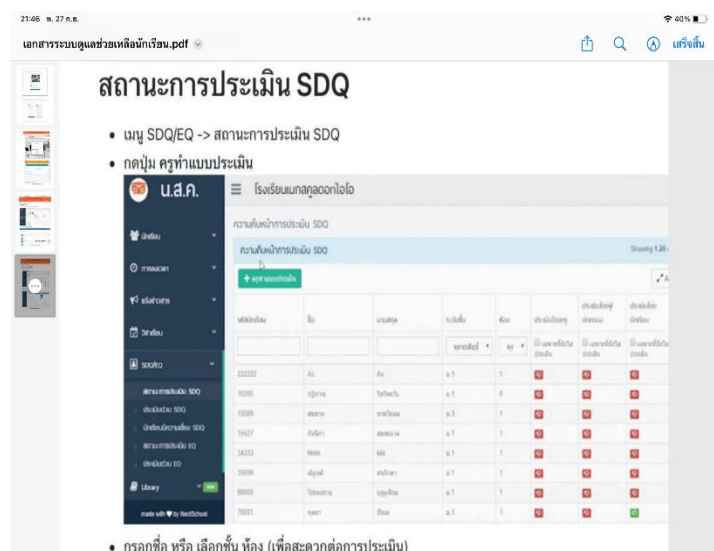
21:46 พ. 27 ก.ย.

40%

เอกสารระบบดูแลช่วยเหลือนักเรียน.pdf

เสร็จสิ้น

สถานะการประเมิน SDQ

• เมนู SDQ/EQ -> สถานะการประเมิน SDQ

• กดปุ่ม ครูทำแบบประเมิน

น.ส.ค.

โรงเรียนแนทสคูลดอกไอโอ

ความคืบหน้าการประเมิน SDQ

ความคืบหน้าการประเมิน SDQ

Showing 1-20

+ ครูทำแบบประเมิน

นักเรียน

การเงิน

แจ้งข่าวสาร

ปฏิทิน

SDQ/EQ

สถานะการประเมิน SDQ

ประเมินผล SDQ

นักเรียนมีความเสี่ยง SDQ

สถานะการประเมิน EQ

ประเมินผล EQ

Library

made with ♥ by NextSchool

| รหัสนักเรียน | ชื่อ | นามสกุล | ระดับชั้น | ห้อง | ประเมินโดยครู | ประเมินโดยผู้ปกครอง | ประเมินโดยนักเรียน |
|---|---|---|---|---|---|---|---|
| 222222 | Az | Az | ม.1 | 1 | | | |
| 16295 | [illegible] | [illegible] | ม.1 | 8 | | | |
| 15509 | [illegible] | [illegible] | ม.3 | 1 | | | |
| 15527 | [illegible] | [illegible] | ม.1 | 1 | | | |
| 34333 | MMK | MA | ม.1 | 1 | | | |
| 35656 | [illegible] | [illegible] | ม.1 | 1 | | | |
| 99999 | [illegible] | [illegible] | ม.1 | 1 | | | |
| 78001 | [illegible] | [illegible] | ม.1 | 1 | | | |

• กรอกชื่อ หรือ เลือกชั้น ห้อง (เพื่อสะดวกต่อการประเมิน)